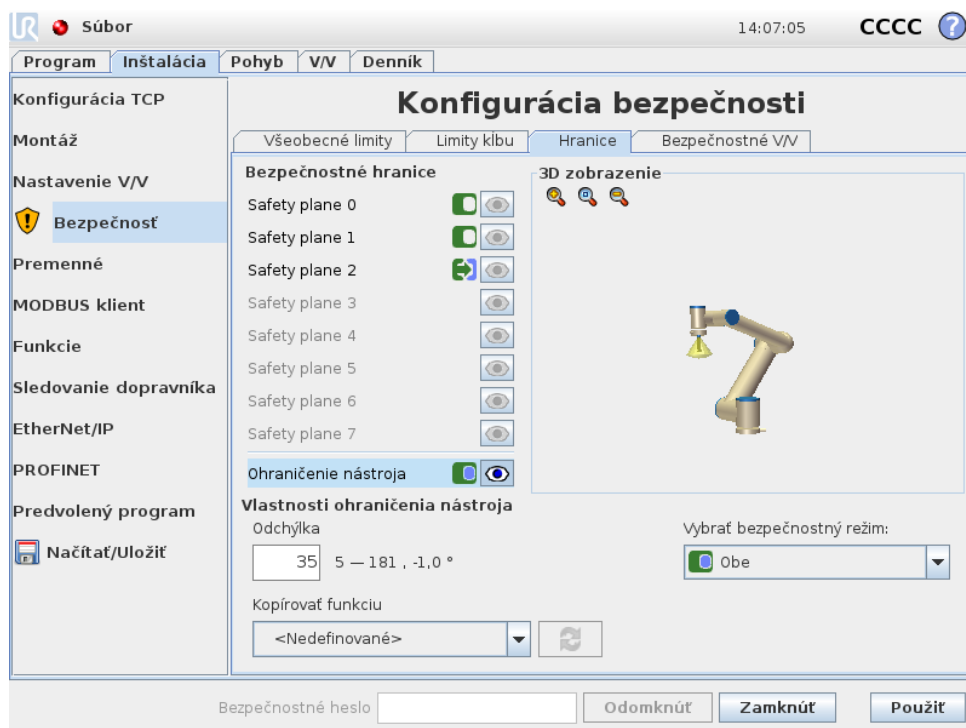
Súbor

14:07:05 CCCC ?

Program | Inštalácia | Pohyb | V/V | Denník

Konfigurácia TCP
Montáž
Nastavenie V/V
Bezpečnosť
Premenné
MODBUS klient
Funkcie
Sledovanie dopravníka
EtherNet/IP
PROFINET
Predvolený program
Načítať/Uložiť

Konfigurácia bezpečnosti

Všeobecné limity | Limity kĺbu | Hranice | Bezpečnostné V/V

Bezpečnostné hranice
Safety plane 0
Safety plane 1
Safety plane 2
Safety plane 3
Safety plane 4
Safety plane 5
Safety plane 6
Safety plane 7
Ohraničenie nástroja

3D zobrazenie

Vlastnosti ohraničenia nástroja
Odchýlka
35 5 — 181 , -1,0 °

Vybrať bezpečnostný režim:
Obe

Kopírovať funkciu
<Nedefinované>

Bezpečnostné heslo
Odomknúť
Zamknúť
Použiť